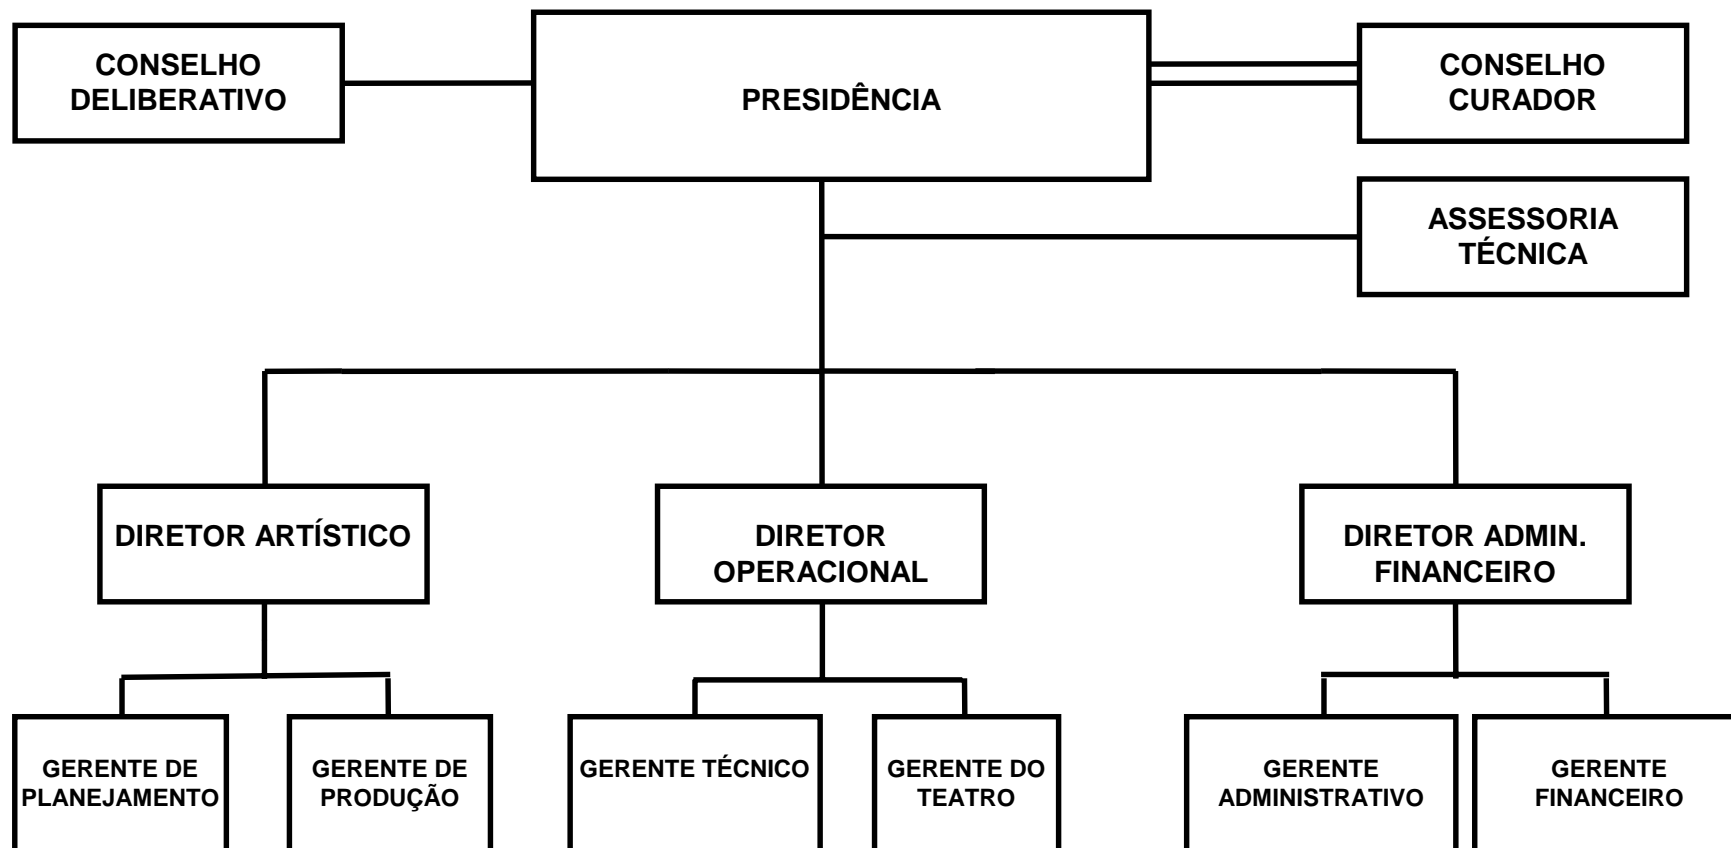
CONSELHO DELIBERATIVO

PRESIDÊNCIA

CONSELHO CURADOR

ASSESSORIA TÉCNICA

DIRETOR ARTÍSTICO

DIRETOR OPERACIONAL

DIRETOR ADMIN. FINANCEIRO

GERENTE DE PLANEJAMENTO

GERENTE DE PRODUÇÃO

GERENTE TÉCNICO

GERENTE DO TEATRO

GERENTE ADMINISTRATIVO

GERENTE FINANCEIRO